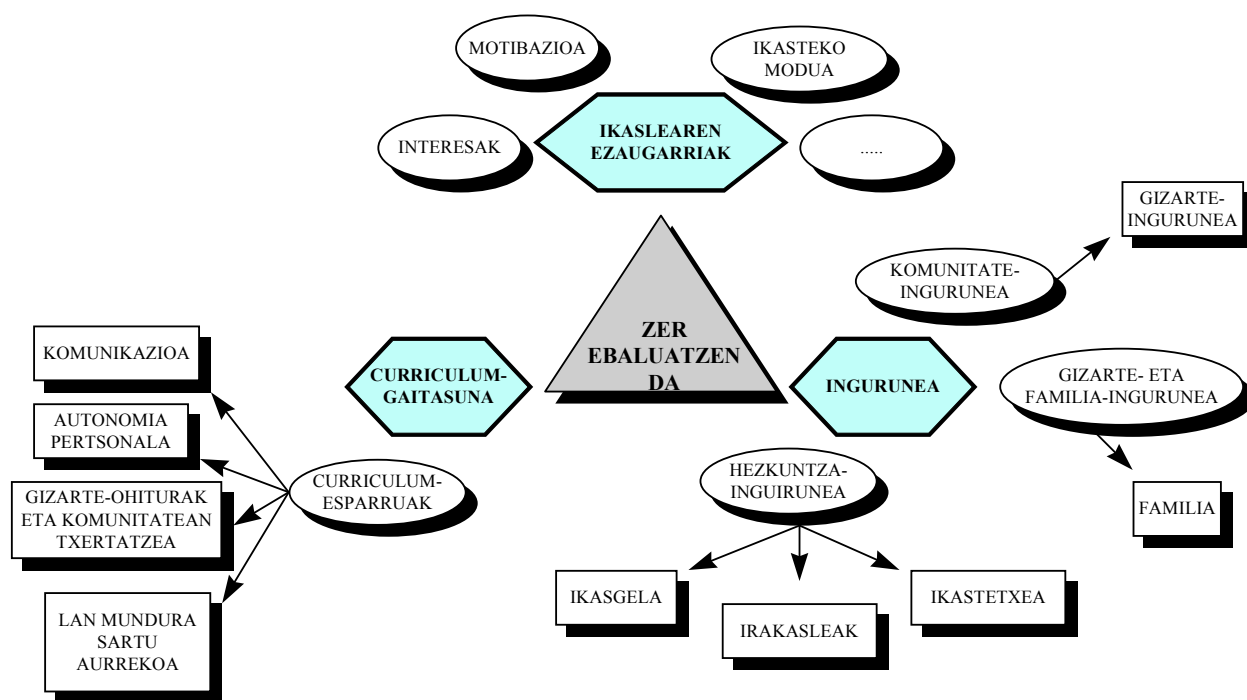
MOTIBAZIOA

IKASTEKO MODUA

INTERESAK

IKASLEAREN EZAUGARRIAK

.....

GIZARTE-INGURUNEA

KOMUNITATE-INGURUNEA

ZER EBALUATZEN DA

KOMUNIKAZIOA

CURRICULUM-GAITASUNA

INGURUNEA

GIZARTE- ETA FAMILIA-INGURUNEA

AUTONOMIA PERTSONALA

CURRICULUM-ESPARRUAK

HEZKUNTZA-INGUIRUNEA

GIZARTE-OHITURAK ETA KOMUNITATEAN TXERTATZEA

FAMILIA

IKASGELA

IKASTETXEA

IRAKASLEAK

LAN MUNDURA SARTU AURREKOA